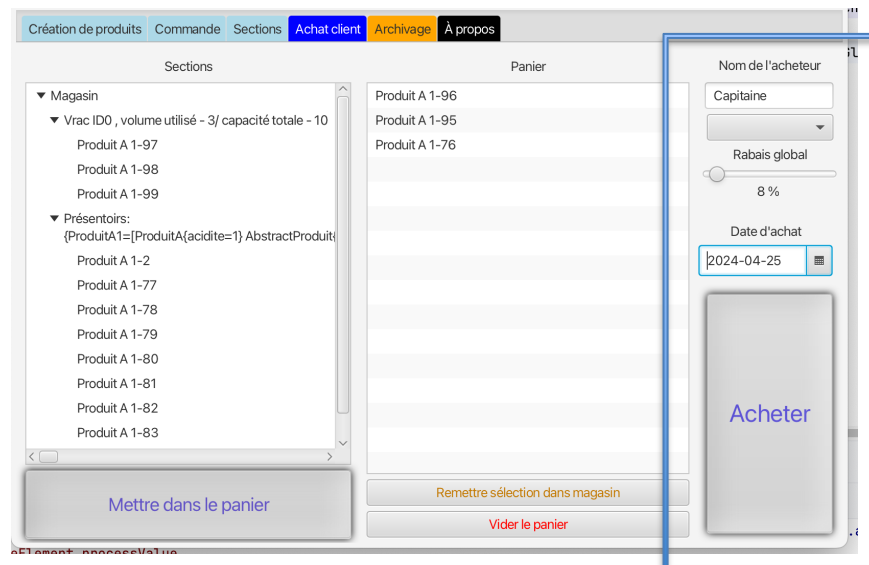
Création de produits | Commande | Sections | Achat client | Archivage | À propos

Sections

▼ Magasin
▼ Vrac ID0 , volume utilisé - 3/ capacité totale - 10
Produit A 1-97
Produit A 1-98
Produit A 1-99
▼ Présentoirs: {ProduitA1=[ProduitA{acidite=1} AbstractProduit(
Produit A 1-2
Produit A 1-77
Produit A 1-78
Produit A 1-79
Produit A 1-80
Produit A 1-81
Produit A 1-82
Produit A 1-83

Mettre dans le panier

Panier

Produit A 1-96
Produit A 1-95
Produit A 1-76

Remettre sélection dans magasin

Vider le panier

Nom de l'acheteur

Capitaine

Rabais global

8 %

Date d'achat

2024-04-25

Acheter

eElement.processValue